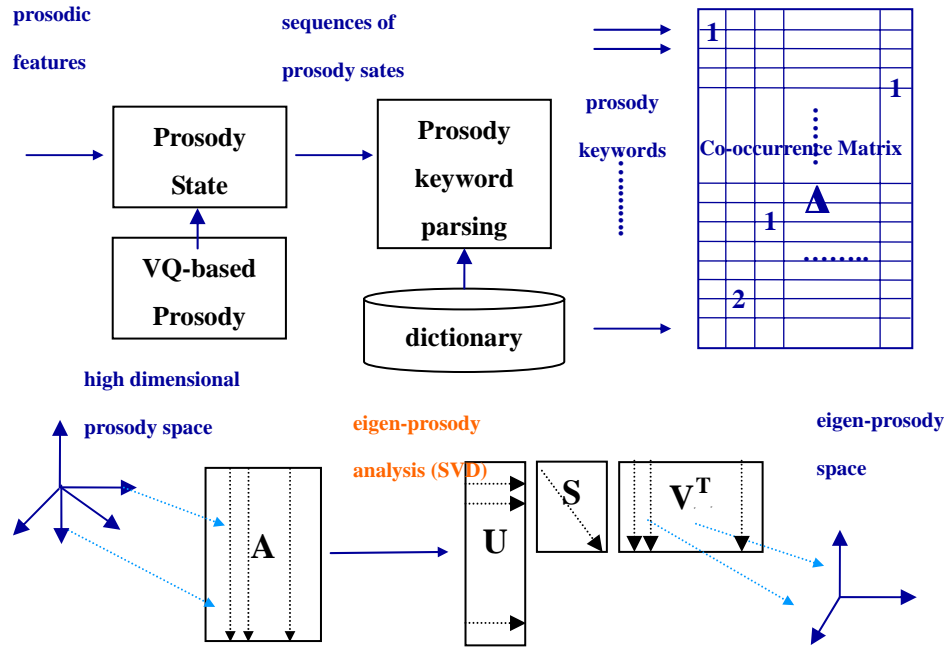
prosodic

features

sequences of

prosody sates

Prosody State

VQ-based Prosody

Prosody keyword parsing

dictionary

prosody

keywords

1

1

Co-occurrence Matrix

A

1

2

........

high dimensional

prosody space

eigen-prosody

analysis (SVD)

eigen-prosody

space

A

U

S

$V^T$